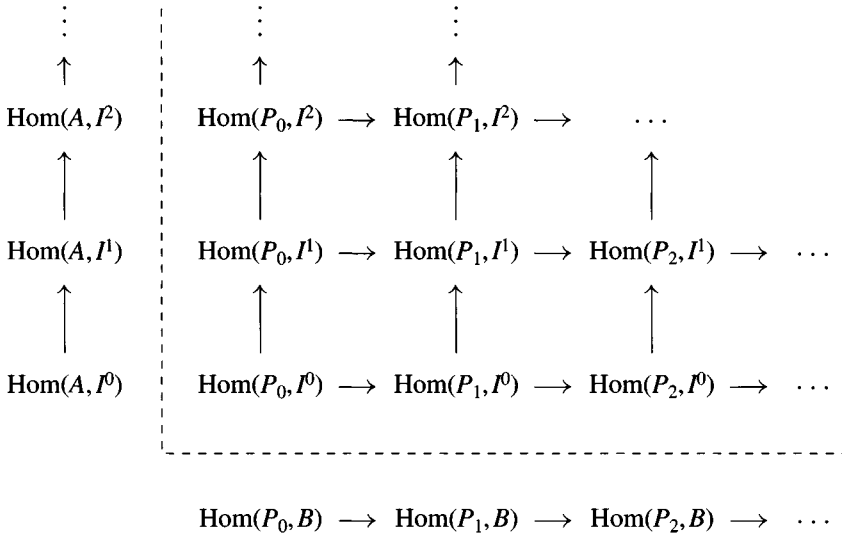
$\vdots$ $\vdots$ $\vdots$

$\uparrow$ $\uparrow$ $\uparrow$

$\mathrm{Hom}(A, I^2)$ $\mathrm{Hom}(P_0, I^2) \longrightarrow \mathrm{Hom}(P_1, I^2) \longrightarrow \cdots$

$\uparrow$ $\uparrow$ $\uparrow$ $\uparrow$

$\mathrm{Hom}(A, I^1)$ $\mathrm{Hom}(P_0, I^1) \longrightarrow \mathrm{Hom}(P_1, I^1) \longrightarrow \mathrm{Hom}(P_2, I^1) \longrightarrow \cdots$

$\uparrow$ $\uparrow$ $\uparrow$ $\uparrow$

$\mathrm{Hom}(A, I^0)$ $\mathrm{Hom}(P_0, I^0) \longrightarrow \mathrm{Hom}(P_1, I^0) \longrightarrow \mathrm{Hom}(P_2, I^0) \longrightarrow \cdots$

$\mathrm{Hom}(P_0, B) \longrightarrow \mathrm{Hom}(P_1, B) \longrightarrow \mathrm{Hom}(P_2, B) \longrightarrow \cdots$